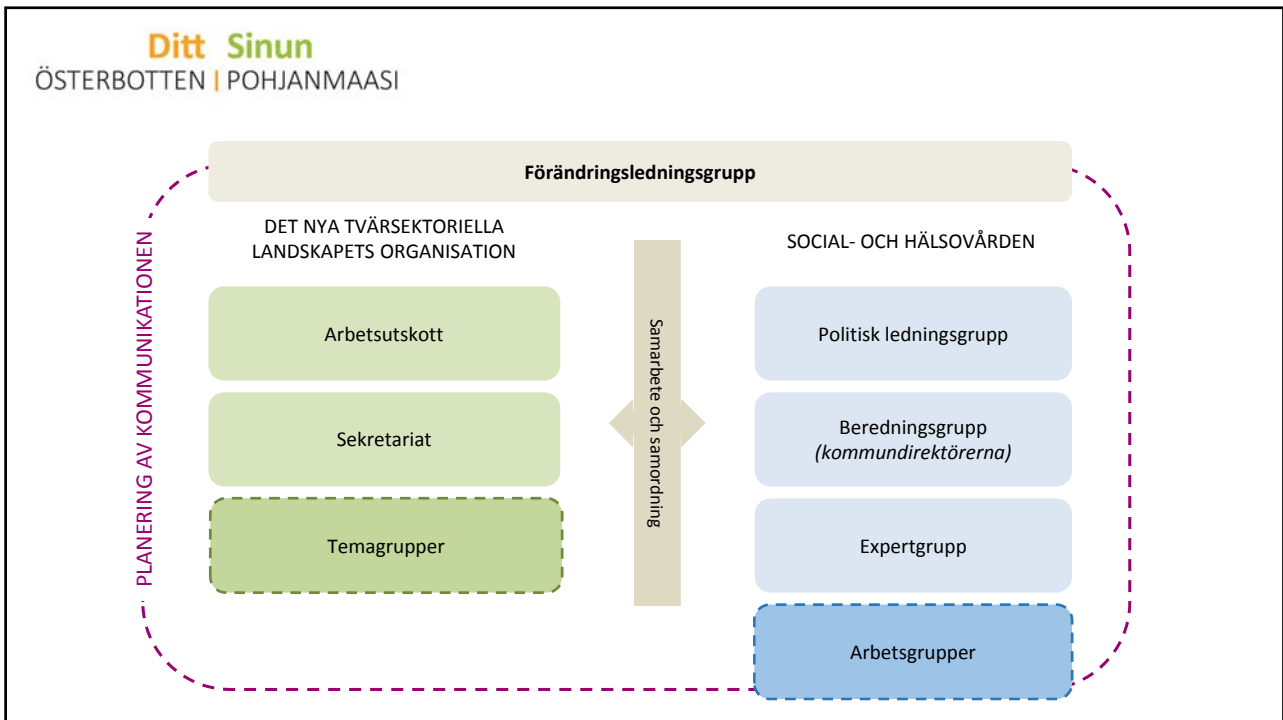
Ditt Sinun
ÖSTERBOTTEN | POHJANMAASI

Förändringsledningsgrupp

PLANERING AV KOMMUNIKATIONEN

DET NYA TVÄRSEKTORIELLA LANDSKAPETS ORGANISATION

Arbetsutskott

Sekretariat

Temagrupper

Samarbete och samordning

SOCIAL- OCH HÄLSOVÅRDEN

Politisk ledningsgrupp

Beredningsgrupp
*(kommundirektörerna)*

Expertgrupp

Arbetsgrupper